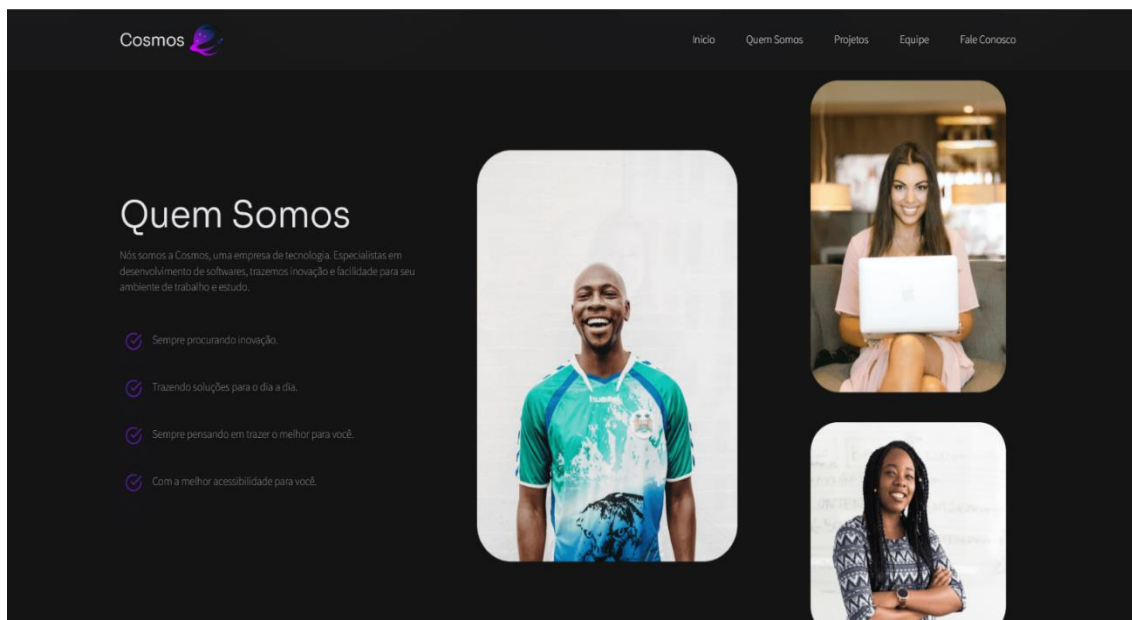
Cosmos

Início Quem Somos Projetos Equipe Fale Conosco

Quem Somos

Nós somos a Cosmos, uma empresa de tecnologia. Especialistas em desenvolvimento de softwares, trazemos inovação e facilidade para seu ambiente de trabalho e estudo.

Sempre procurando inovação.

Trazendo soluções para o dia a dia.

Sempre pensando em trazer o melhor para você.

Com a melhor acessibilidade para você.